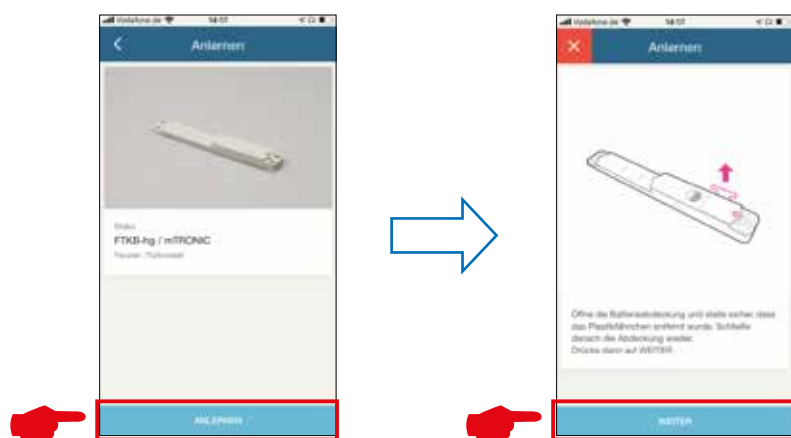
Vodafone.de 14:17

Anlernen

Eltako

FTKB-hg / mTRONIC

Fenster-/Türkontakt

ANLERNEN

Vodafone.de 14:17

Anlernen

Öffne die Batterieabdeckung und stelle sicher, dass das Plastikfähnchen entfernt wurde. Schließe danach die Abdeckung wieder.
Drücke dann auf WEITER.

WEITER